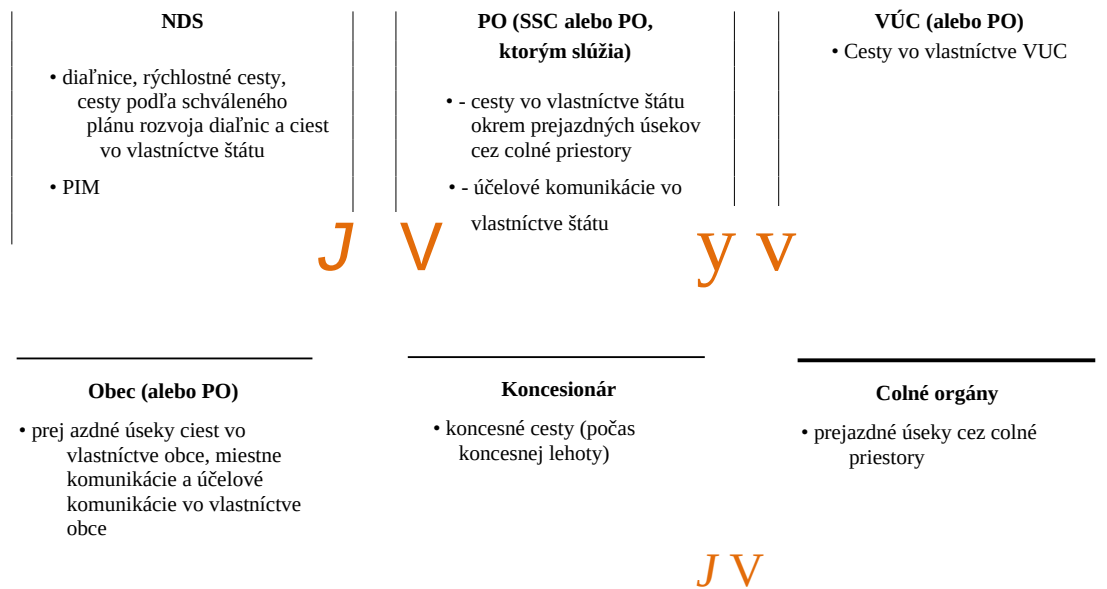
NDS

• diaľnice, rýchlostné cesty, cesty podľa schváleného plánu rozvoja diaľnic a ciest vo vlastníctve štátu

• PIM

PO (SSC alebo PO, ktorým slúžia)

• - cesty vo vlastníctve štátu okrem prejazdných úsekov cez colné priestory

• - účelové komunikácie vo vlastníctve štátu

VÚC (alebo PO)

• Cesty vo vlastníctve VUC

J V

y V

Obec (alebo PO)

• prej azdné úseky ciest vo vlastníctve obce, miestne komunikácie a účelové komunikácie vo vlastníctve obce

Koncesionár

• koncesné cesty (počas koncesnej lehoty)

Colné orgány

• prejazdné úseky cez colné priestory

J V